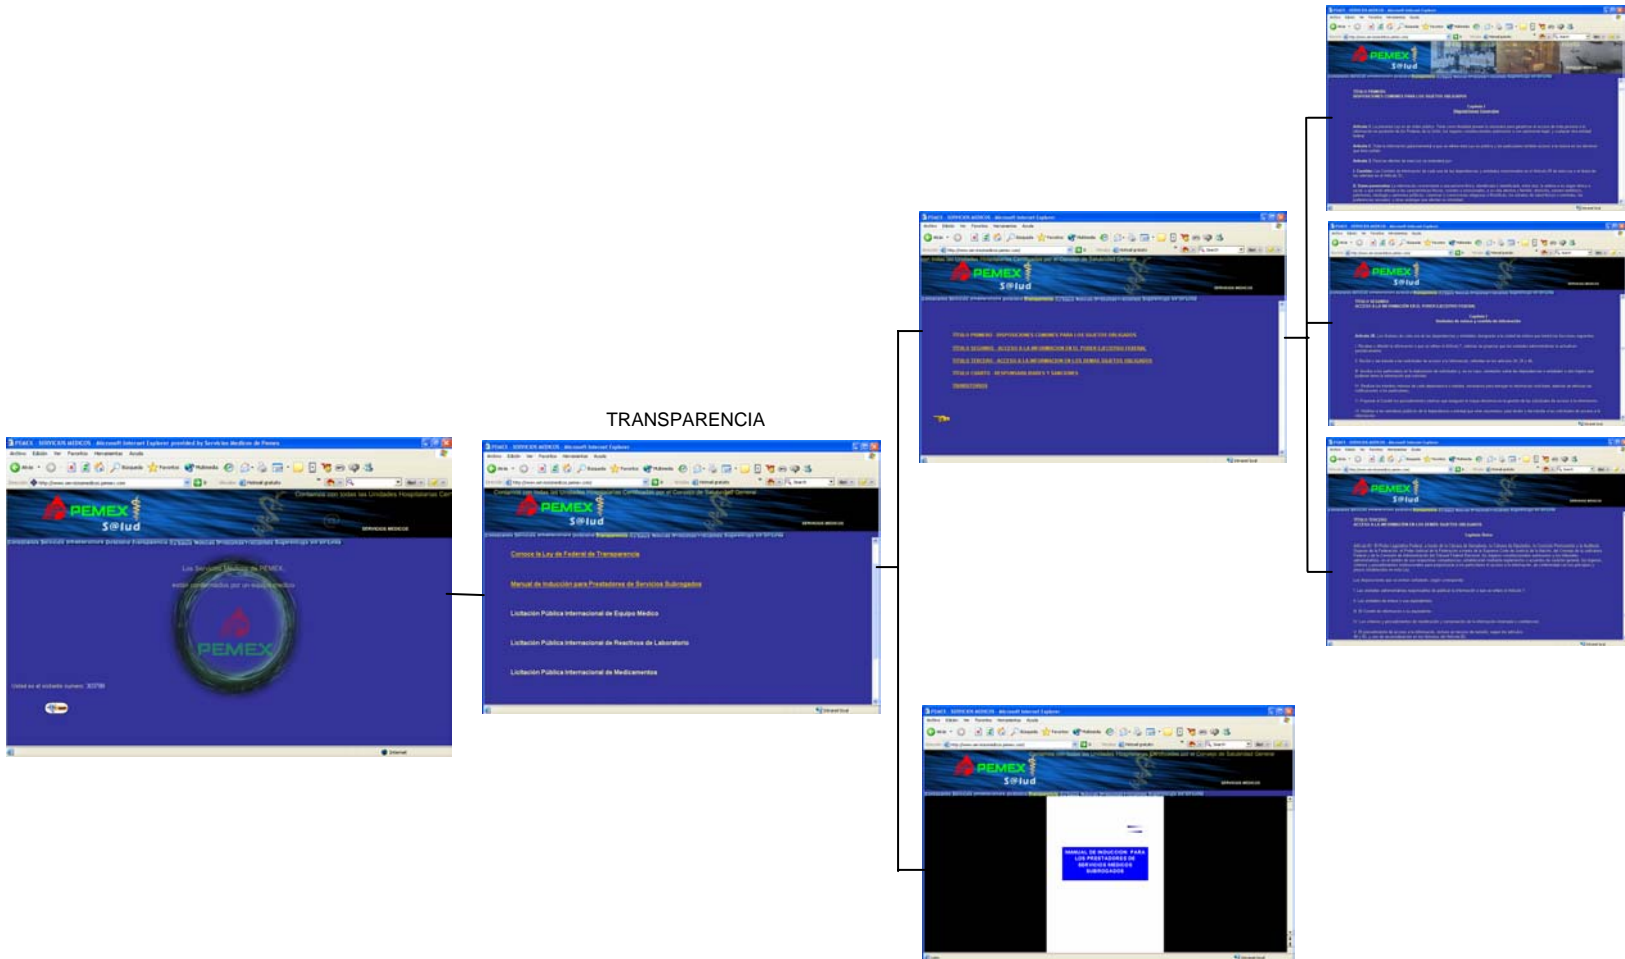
TRANSPARENCIA

PEMEX S@lud

Los Servicios Médicos de PEMEX, están certificados por un equipo médico

PEMEX

Conozca la Ley de Federal de Transparencia

Manual de Inducción para Prestadores de Servicios Subrogados

Licitación Pública Internacional de Equipo Médico

Licitación Pública Internacional de Reactivos de Laboratorio

Licitación Pública Internacional de Medicamentos

TITULO PRIMERO DISPOSICIONES COMUNES PARA LOS SUJETOS OBLIGADOS

TITULO SEGUNDO ACCESO A LA INFORMACION EN EL PODER EJECUTIVO FEDERAL

TITULO TERCERO ACCESO A LA INFORMACION EN LOS DEMAS SUJETOS OBLIGADOS

TITULO CUARTO RESPONSABILIDADES Y SANCIONES

TRANSITORIOS

MANUAL DE INDUCCION PARA LOS PRESTADORES DE SERVICIOS MEDICOS SUBROGADOS